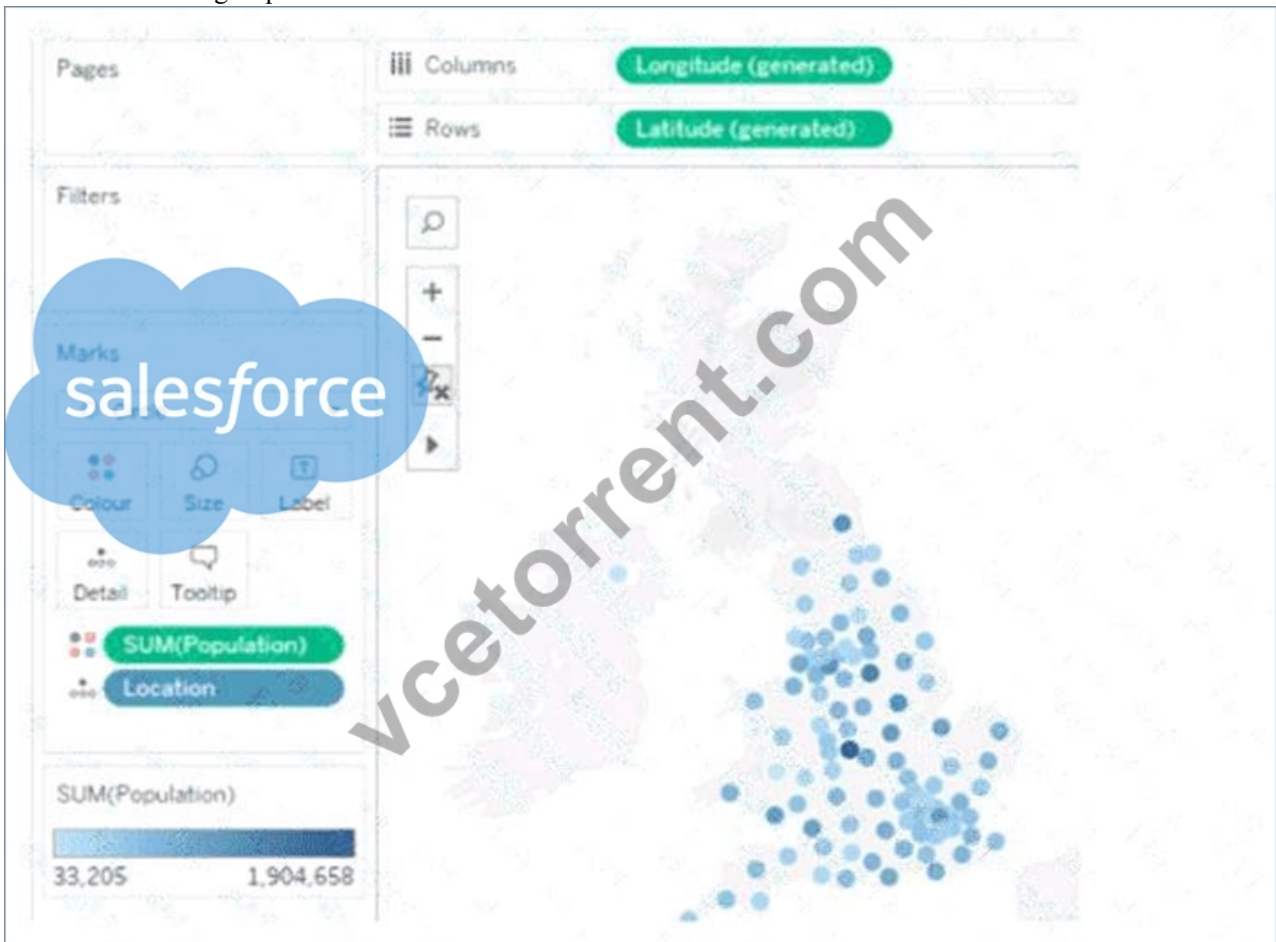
Pages

Columns Longitude (generated)

Rows Latitude (generated)

Filters

Marks

salesforce

Colour Size Label

Detail Tooltip

SUM(Population)

Location

SUM(Population)

33,205 1,904,658

vcetorrent.com